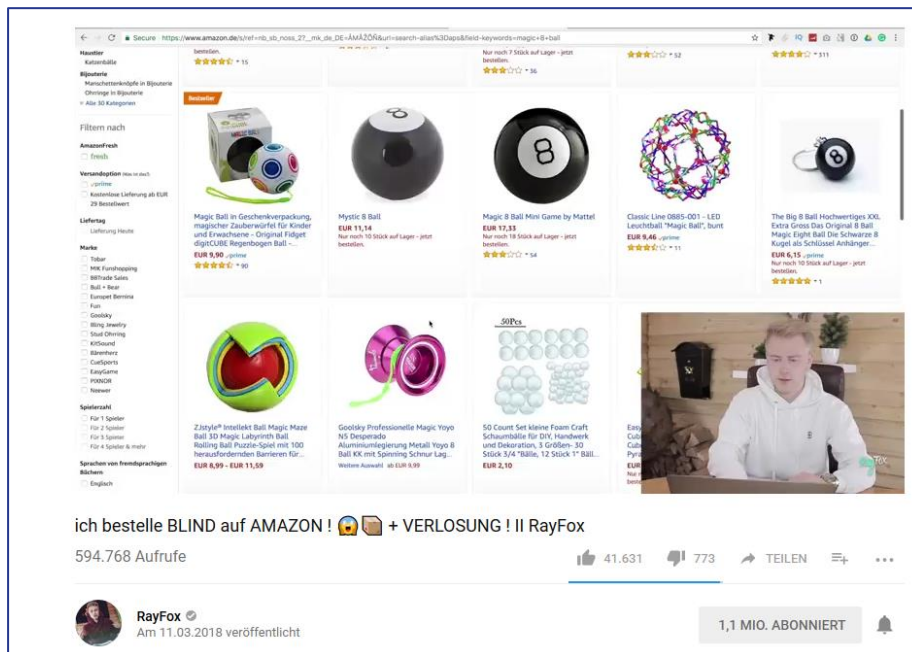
Secure https://www.amazon.de/s/ref=nb_sb_noss_2?__mk_de_DE=ÅMÅŽÕÑ&url=search-alias%3Daps&field-keywords=magic+8+ball

Haustier
Katzenbälle
Bijouterie
Manschettenknöpfe in Bijouterie
Ohrringe in Bijouterie
Alle 30 Kategorien

Filtern nach

AmazonFresh
fresh

Versandoption
prime
Kostenlose Lieferung ab EUR 29 Bestellwert

Liefertag
Lieferung Heute

Marke
Tobar
MIK Funshopping
BBTrade Sales
Bull + Bear
Europet Bernina
Fun
Goolsky
Bling Jewelry
Stud Ohrring
KitSound
Bärenherz
CueSports
EasyGame
PIXNOR
Neewer

Spielerzahl
Für 1 Spieler
Für 2 Spieler
Für 3 Spieler
Für 4 Spieler & mehr

Sprachen von fremdsprachigen Büchern
Englisch

bestellen.
15
Nur noch 7 Stück auf Lager - jetzt bestellen.
36
52
311

Bestseller
Magic Ball in Geschenkverpackung, magischer Zauberwürfel für Kinder und Erwachsene - Original Fidget digitCUBE Regenbogen Ball -...
EUR 9,90 prime
90

Mystic 8 Ball
EUR 11,14
Nur noch 10 Stück auf Lager - jetzt bestellen.

Magic 8 Ball Mini Game by Mattel
EUR 17,33
Nur noch 18 Stück auf Lager - jetzt bestellen.
54

Classic Line 0885-001 - LED Leuchtball "Magic Ball", bunt
EUR 9,46 prime
11

The Big 8 Ball Hochwertiges XXL Extra Gross Das Original 8 Ball Magic Eight Ball Die Schwarze 8 Kugel als Schlüssel Anhänger...
EUR 6,15 prime
Nur noch 10 Stück auf Lager - jetzt bestellen.
1

ZJstyle® Intellekt Ball Magic Maze Ball 3D Magic Labyrinth Ball Rolling Ball Puzzle-Spiel mit 100 herausfordernden Barrieren für...
EUR 8,99 - EUR 11,59

Goolsky Professionelle Magic Yoyo N5 Desperado Aluminiumlegierung Metall Yoyo 8 Ball KK mit Spinning Schnur Lag...
Weitere Auswahl ab EUR 9,99

50Pcs
50 Count Set kleine Foam Craft Schaumbälle für DIY, Handwerk und Dekoration, 3 Größen- 30 Stück 3/4 "Bälle, 12 Stück 1" Bäll...
EUR 2,10

Easy
Cub
Cub
Spi

ich bestelle BLIND auf AMAZON ! 😱📦 + VERLOSUNG ! II RayFox
594.768 Aufrufe
41.631 773 TEILEN

RayFox
Am 11.03.2018 veröffentlicht
1,1 MIO. ABONNIERT